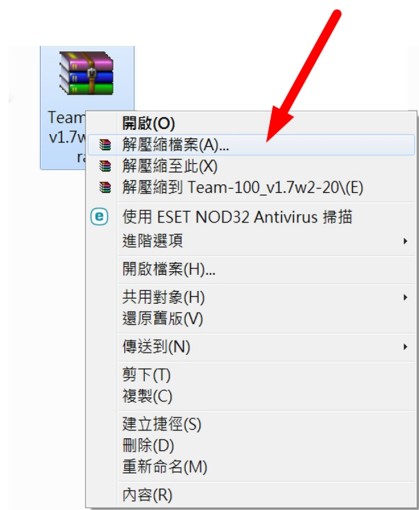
Team
v1.7w
ra

開啟(O)
解壓縮檔案(A)...
解壓縮至此(X)
解壓縮到 Team-100_v1.7w2-20\(E)
使用 ESET NOD32 Antivirus 掃描
進階選項
開啟檔案(H)...
共用對象(H)
還原舊版(V)
傳送到(N)
剪下(T)
複製(C)
建立捷徑(S)
刪除(D)
重新命名(M)
內容(R)